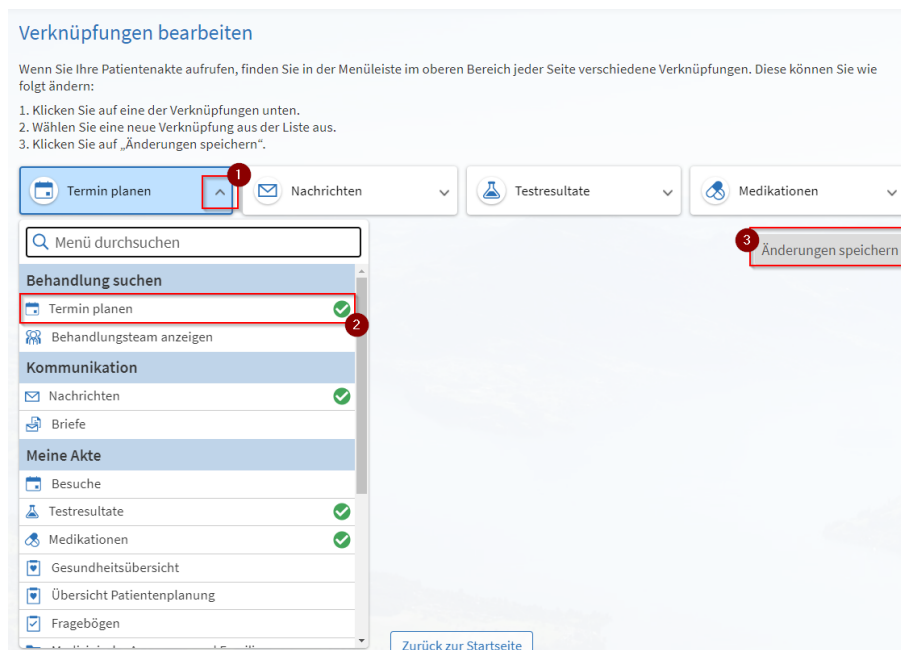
Verknüpfungen bearbeiten

Wenn Sie Ihre Patientenakte aufrufen, finden Sie in der Menüleiste im oberen Bereich jeder Seite verschiedene Verknüpfungen. Diese können Sie wie folgt ändern:

1. Klicken Sie auf eine der Verknüpfungen unten.
2. Wählen Sie eine neue Verknüpfung aus der Liste aus.
3. Klicken Sie auf „Änderungen speichern".

Termin planen
1
Nachrichten
Testresultate
Medikationen

Menü durchsuchen

3
Änderungen speichern

Behandlung suchen
Termin planen
2
Behandlungsteam anzeigen
Kommunikation
Nachrichten
Briefe
Meine Akte
Besuche
Testresultate
Medikationen
Gesundheitsübersicht
Übersicht Patientenplanung
Fragebögen
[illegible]

Zurück zur Startseite